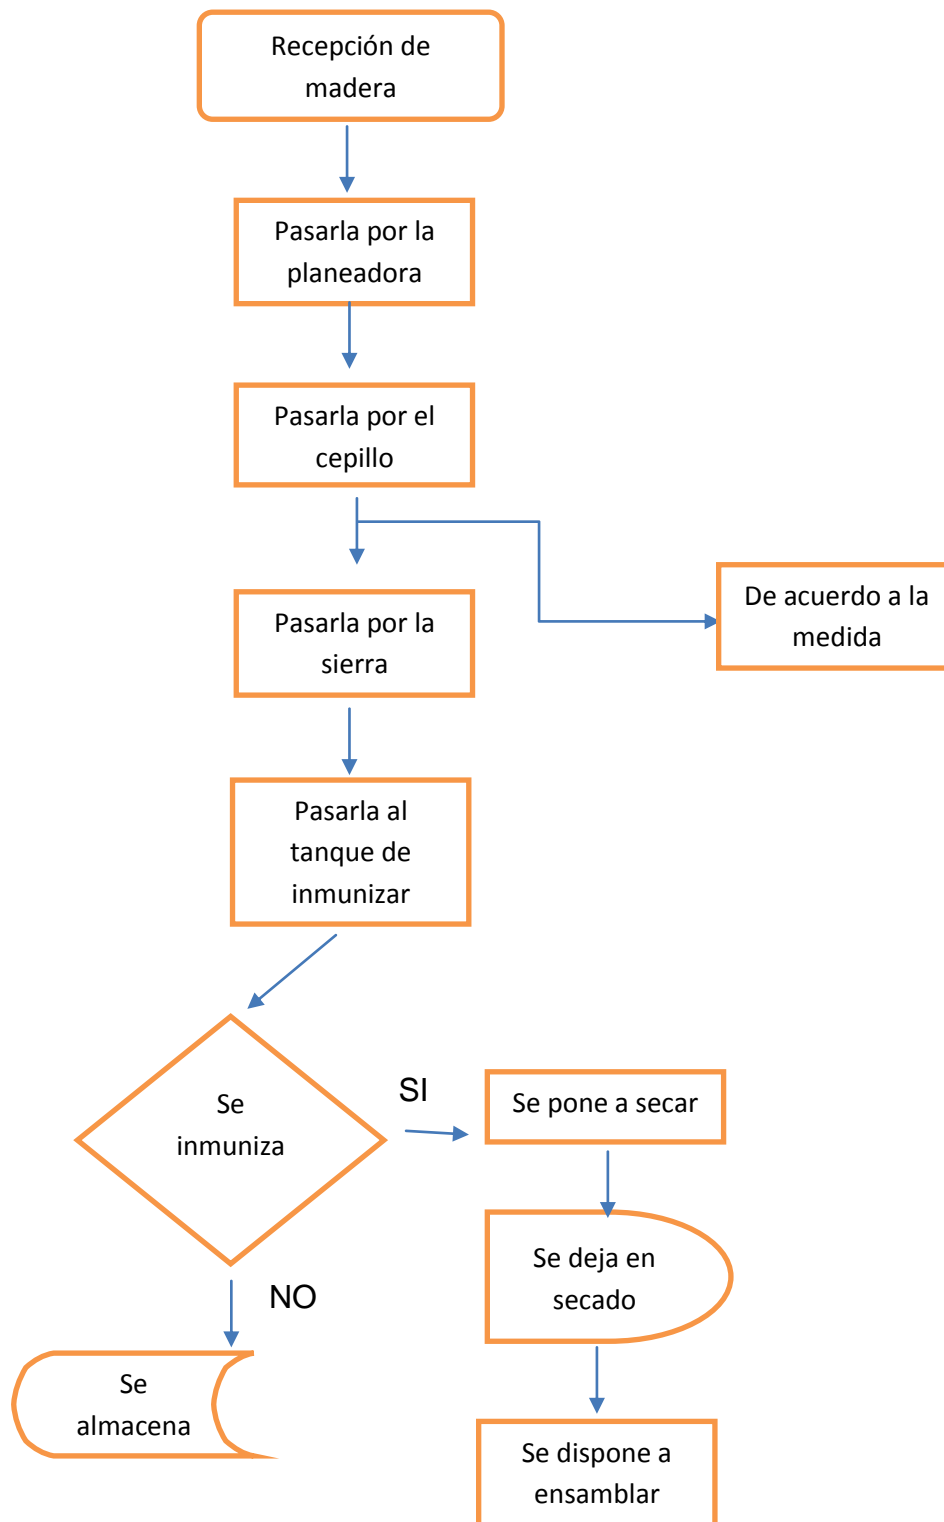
Recepción de madera

Pasarla por la planeadora

Pasarla por el cepillo

De acuerdo a la medida

Pasarla por la sierra

Pasarla al tanque de inmunizar

Se inmuniza

SI

Se pone a secar

Se deja en secado

Se dispone a ensamblar

NO

Se almacena